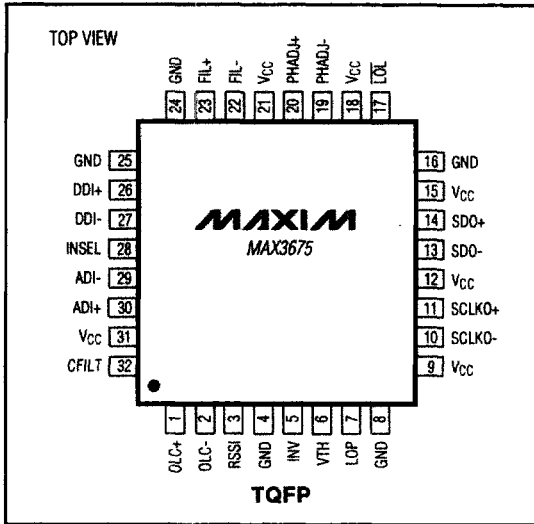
TOP VIEW

GND 24
FIL+ 23
FIL- 22
$V_{CC}$ 21
PHADJ+ 20
PHADJ- 19
$V_{CC}$ 18
$\overline{LOL}$ 17

GND 25
DDI+ 26
DDI- 27
INSEL 28
ADI- 29
ADI+ 30
$V_{CC}$ 31
CFILT 32

16 GND
15 $V_{CC}$
14 SDO+
13 SDO-
12 $V_{CC}$
11 SCLKO+
10 SCLKO-
9 $V_{CC}$

MAXIM
MAX3675

1 OLC+
2 OLC-
3 RSSI
4 GND
5 INV
6 VTH
7 LOP
8 GND

TQFP